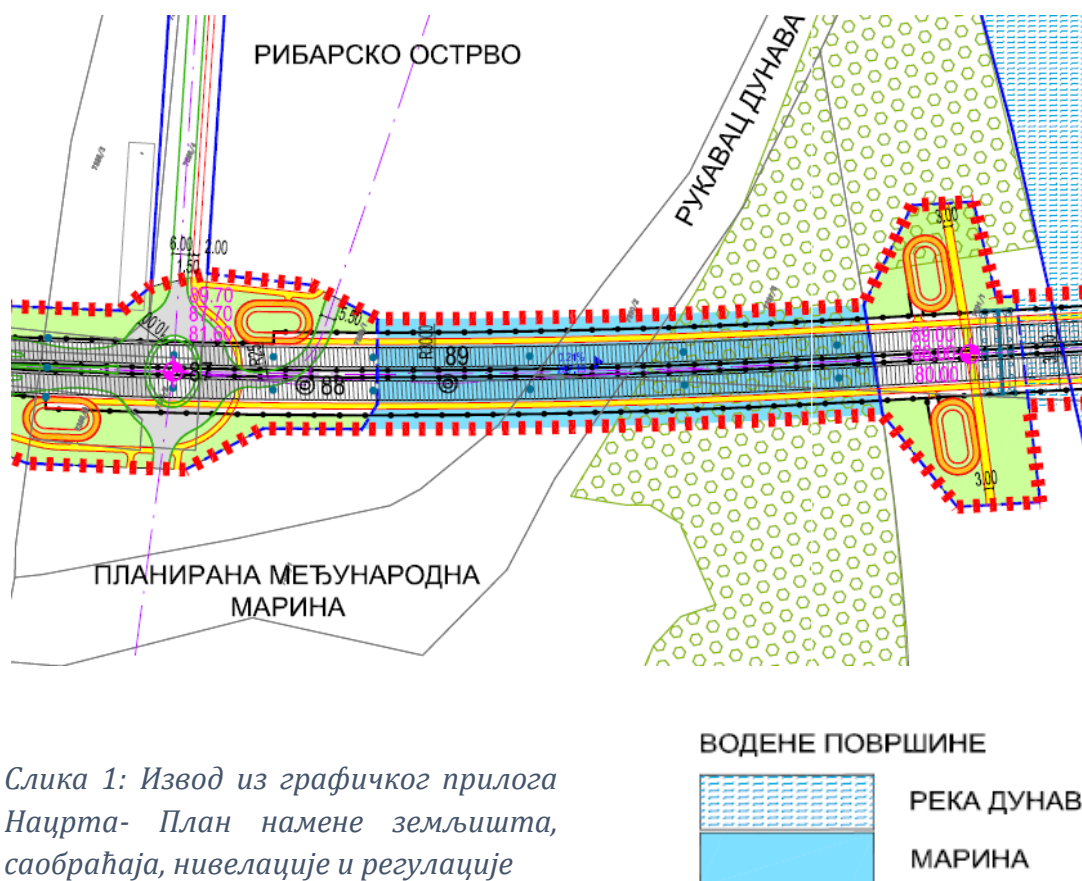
РИБАРСКО ОСТРВО

РУКАВАЦ ДУНАВА

6.00
2.00
1.50

89.70
87.70
81.60

5.50

89

88

3.00

89.00
86.00
80.00

3.00

ПЛАНИРАНА МЕЂУНАРОДНА МАРИНА

Слика 1: Извод из графичког прилога Нацрта- План намене земљишта, саобраћаја, нивелације и регулације

ВОДЕНЕ ПОВРШИНЕ

РЕКА ДУНАВ

МАРИНА